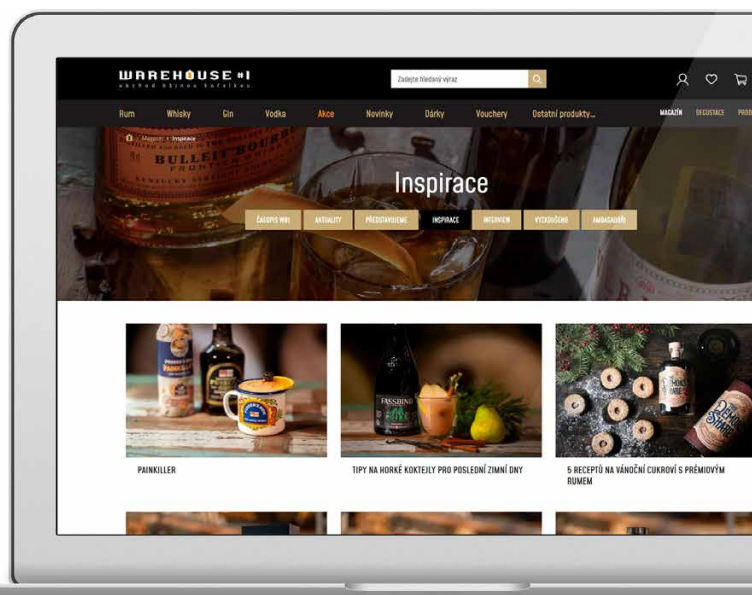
WAREHOUSE #1
obchod běžnou kořalkou

Zadejte hledaný výraz

Rum Whisky Gin Vodka Akce Novinky Dárky Vouchery Ostatní produkty...

MAGAZÍN DEGUSTACE PROD

Magazín > Inspirace

BULLEIT BOURB

Inspirace

ČASOPIS WH1 AKTUALITY PŘEDSTAVUJEME INSPIRACE INTERVIEW VYZKOUŠENO AMBASADOŘI

PAINKILLER

FASSBIND

TIPY NA HORKÉ KOKTEJLY PRO POSLEDNÍ ZIMNÍ DNY

5 RECEPTŮ NA VÁNOČNÍ CUKROVÍ S PRÉMIOVÝM RUMEM